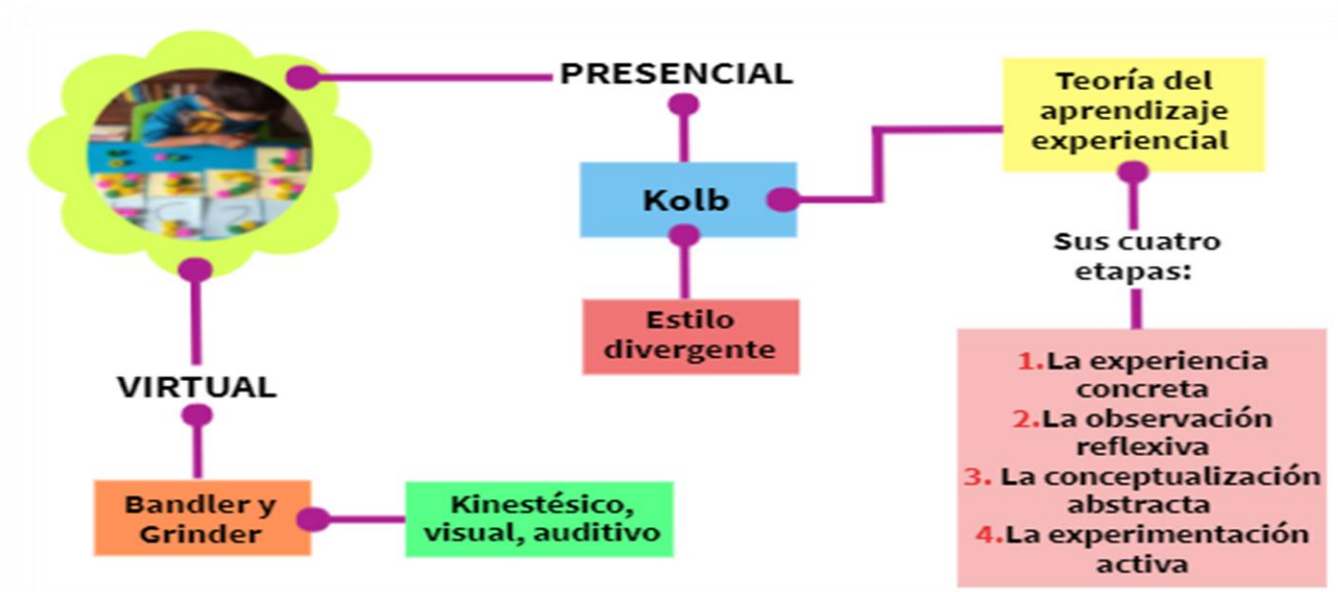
PRESENCIAL

Teoría del aprendizaje experiencial

Kolb

Sus cuatro etapas:

Estilo divergente

1.La experiencia concreta
2.La observación reflexiva
3. La conceptualización abstracta
4.La experimentación activa

VIRTUAL

Bandler y Grinder

Kinestésico, visual, auditivo